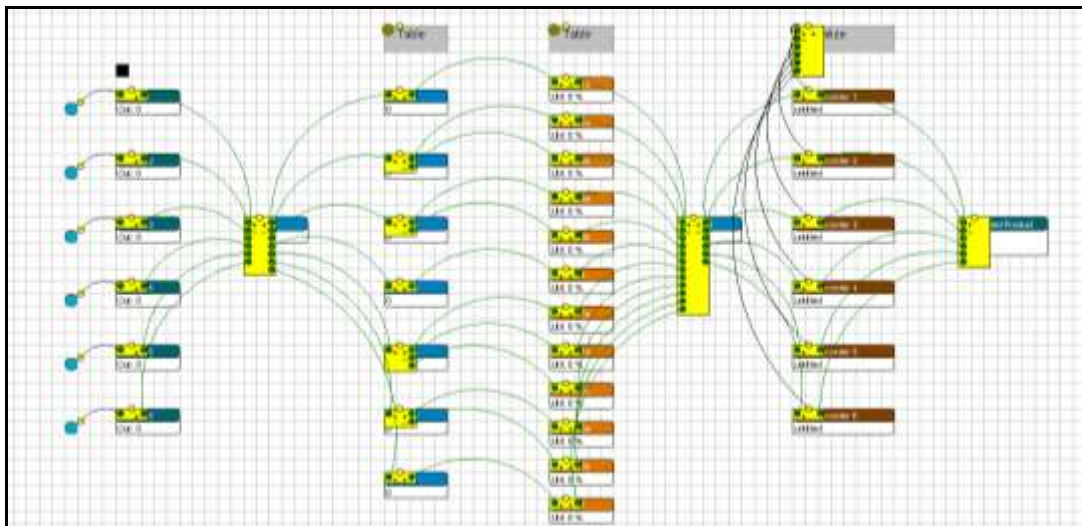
Table

Table

Dat 0
Dat 0
Dat 0
Dat 0
Dat 0
Dat 0

0
0
0

Unit 0 %
Unit 0 %
Unit 0 %
Unit 0 %
Unit 0 %
Unit 0 %
Unit 0 %
Unit 0 %
Unit 0 %
Unit 0 %
Unit 0 %
Unit 0 %

Untitled
Untitled
Untitled
Untitled
Untitled
Untitled